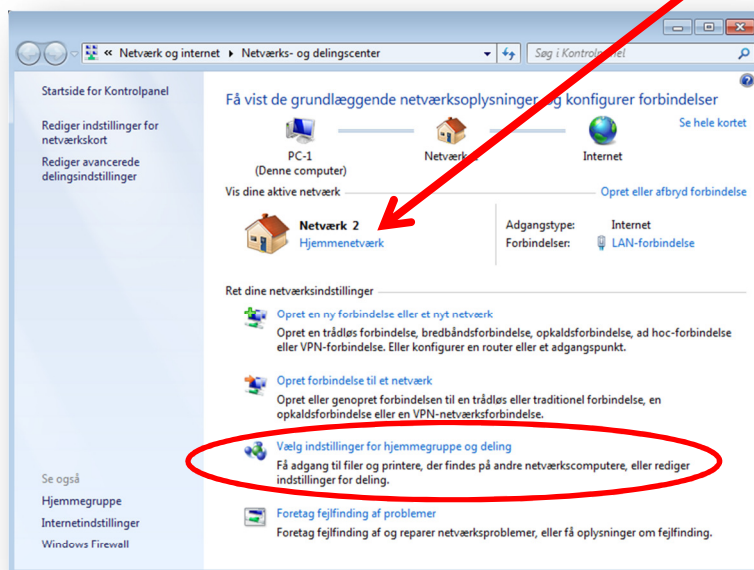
« Netværk og internet ▸ Netværks- og delingscenter

Søg i Kontrolpanel

Startside for Kontrolpanel

Rediger indstillinger for netværkskort

Rediger avancerede delingsindstillinger

Se også

Hjemmegruppe

Internetindstillinger

Windows Firewall

Få vist de grundlæggende netværksoplysninger og konfigurer forbindelser

Se hele kortet

PC-1 (Denne computer)

Netværk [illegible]

Internet

Vis dine aktive netværk

Opret eller afbryd forbindelse

Netværk 2

Hjemmenetværk

Adgangstype: Internet

Forbindelser: LAN-forbindelse

Ret dine netværksindstillinger

Opret en ny forbindelse eller et nyt netværk

Opret en trådløs forbindelse, bredbåndsforbindelse, opkaldsforbindelse, ad hoc-forbindelse eller VPN-forbindelse. Eller konfigurer en router eller et adgangspunkt.

Opret forbindelse til et netværk

Opret eller genopret forbindelsen til en trådløs eller traditionel forbindelse, en opkaldsforbindelse eller en VPN-netværksforbindelse.

Vælg indstillinger for hjemmegruppe og deling

Få adgang til filer og printere, der findes på andre netværkscomputere, eller rediger indstillinger for deling.

Foretag fejlfinding af problemer

Foretag fejlfinding af og reparer netværksproblemer, eller få oplysninger om fejlfinding.